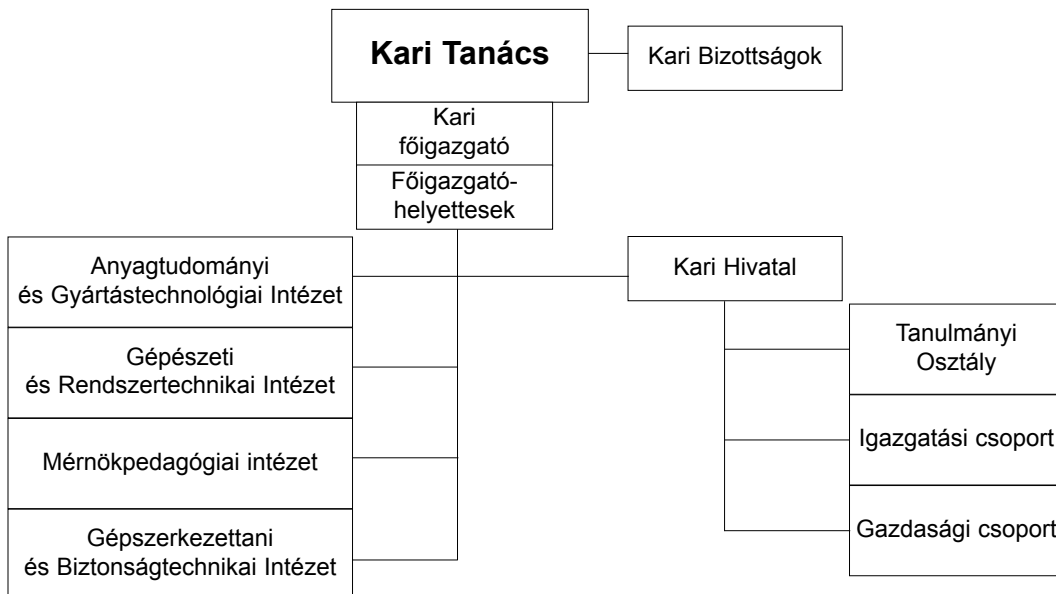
Kari Tanács

Kari Bizottságok

Kari főigazgató

Főigazgató-helyettesek

Anyagtudományi és Gyártástechnológiai Intézet

Gépészeti és Rendszertechnikai Intézet

Mérnökpedagógiai intézet

Gépszerkezettani és Biztonságtechnikai Intézet

Kari Hivatal

Tanulmányi Osztály

Igazgatási csoport

Gazdasági csoport